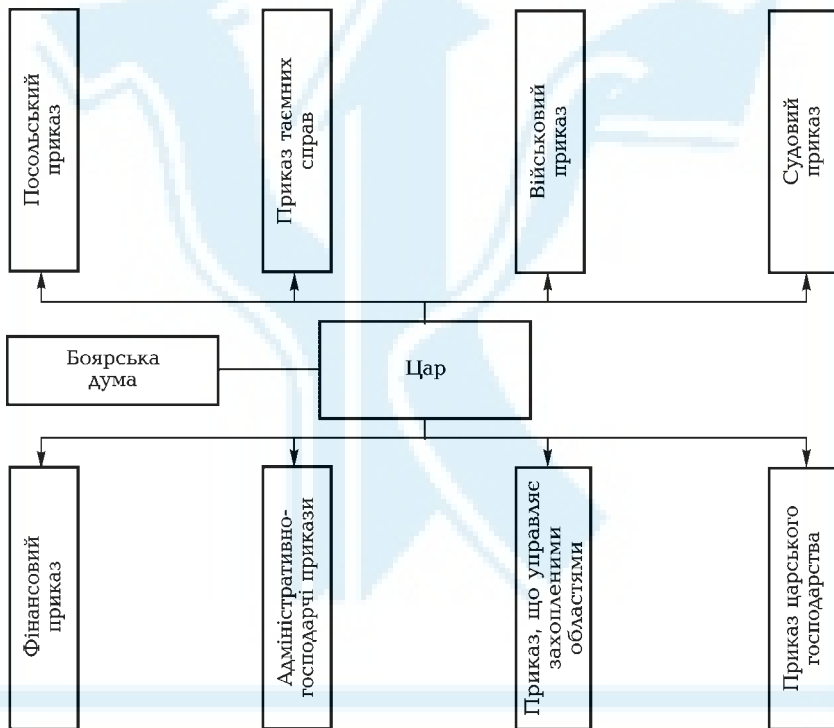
Посольський приказ

Приказ таємних справ

Військовий приказ

Судовий приказ

Боярська дума

Цар

Фінансовий приказ

Адміністративно-господарчі прикази

Приказ, що управляє захопленими областями

Приказ царського господарства